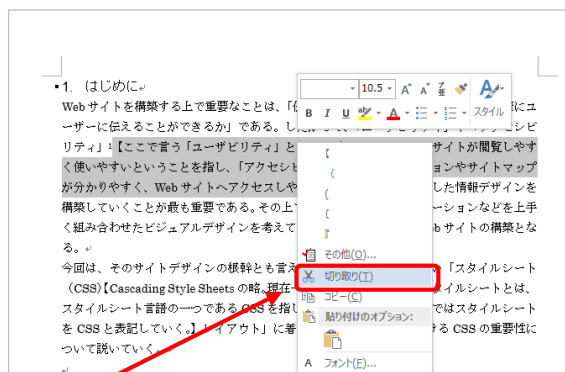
1. はじめに

Webサイトを構築する上で重要なことは、「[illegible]にユーザーに伝えることができるか」である。し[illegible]シビリティ」【ここで言う「ユーザビリティ」と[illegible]サイトが閲覧しやすく使いやすいということを指し、「アクセシ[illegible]ションやサイトマップが分かりやすく、Webサイトへアクセスしや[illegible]した情報デザインを構築していくことが最も重要である。その上で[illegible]ーションなどを上手く組み合わせたビジュアルデザインを考えて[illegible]bサイトの構築となる。

今回は、そのサイトデザインの根幹とも言え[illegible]「スタイルシート（CSS）【Cascading Style Sheetsの略。現在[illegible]タイルシートとは、スタイルシート言語の一つであるCSSを指し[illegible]ではスタイルシートをCSSと表記していく。】レイアウト」に着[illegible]するCSSの重要性について説いていく。

10.5
A A A
B I U A
スタイル

その他(O)...
切り取り(T)
コピー(C)
貼り付けのオプション:
フォント(F)...